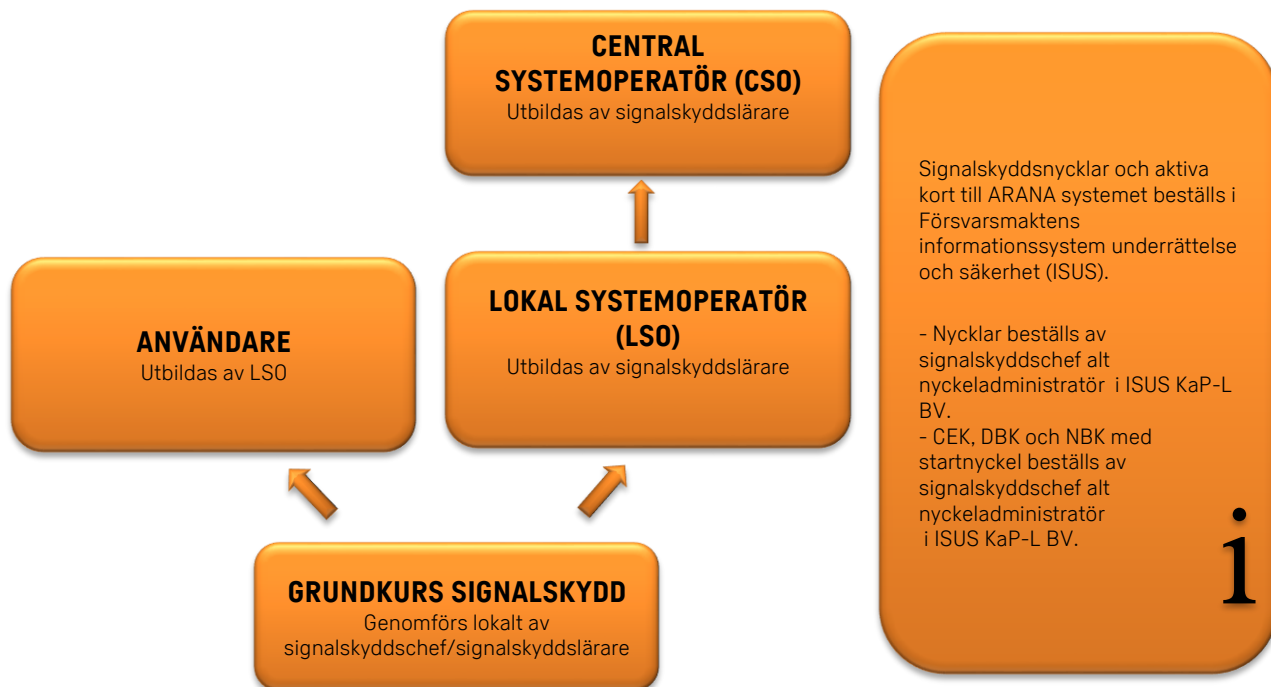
CENTRAL SYSTEMOPERATÖR (CSO)
Utbildas av signalskyddslärare

ANVÄNDARE
Utbildas av LSO

LOKAL SYSTEMOPERATÖR (LSO)
Utbildas av signalskyddslärare

GRUNDKURS SIGNALSKYDD
Genomförs lokalt av signalskyddschef/signalskyddslärare

Signalskyddsnycklar och aktiva kort till ARANA systemet beställs i Försvarsmaktens informationssystem underrättelse och säkerhet (ISUS).

- Nycklar beställs av signalskyddschef alt nyckeladministratör i ISUS KaP-L BV.
- CEK, DBK och NBK med startnyckel beställs av signalskyddschef alt nyckeladministratör i ISUS KaP-L BV.

i